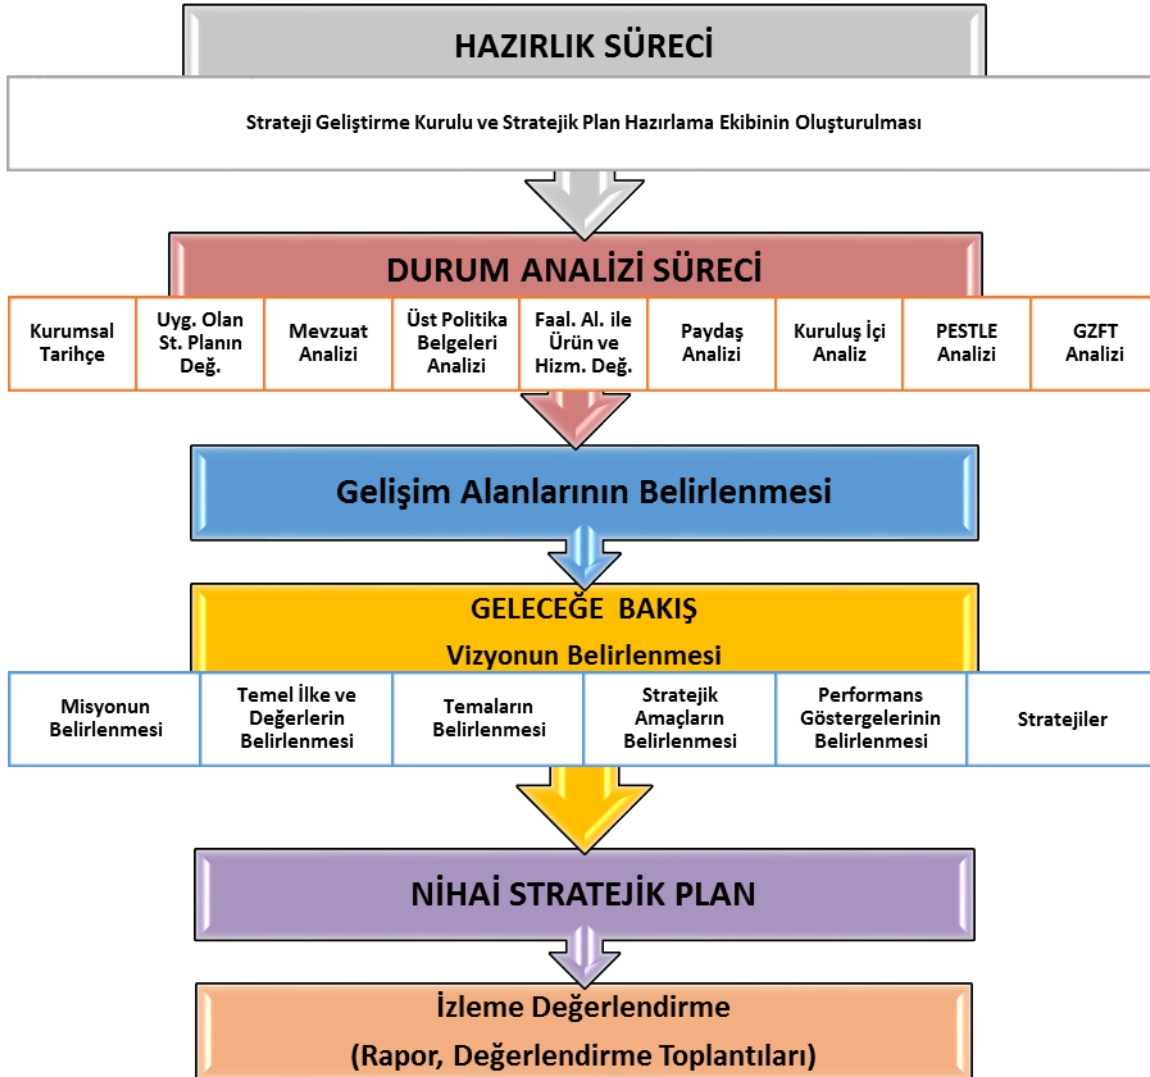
HAZIRLIK SÜRECİ

Strateji Geliştirme Kurulu ve Stratejik Plan Hazırlama Ekibinin Oluşturulması

DURUM ANALİZİ SÜRECİ

| Kurumsal Tarihçe | Uyg. Olan St. Planın Değ. | Mevzuat Analizi | Üst Politika Belgeleri Analizi | Faal. Al. ile Ürün ve Hizm. Değ. | Paydaş Analizi | Kuruluş İçi Analiz | PESTLE Analizi | GZFT Analizi |
|---|---|---|---|---|---|---|---|---|

Gelişim Alanlarının Belirlenmesi

GELECEĞE BAKIŞ

Vizyonun Belirlenmesi

| Misyonun Belirlenmesi | Temel İlke ve Değerlerin Belirlenmesi | Temaların Belirlenmesi | Stratejik Amaçların Belirlenmesi | Performans Göstergelerinin Belirlenmesi | Stratejiler |
|---|---|---|---|---|---|

NİHAİ STRATEJİK PLAN

İzleme Değerlendirme

(Rapor, Değerlendirme Toplantıları)